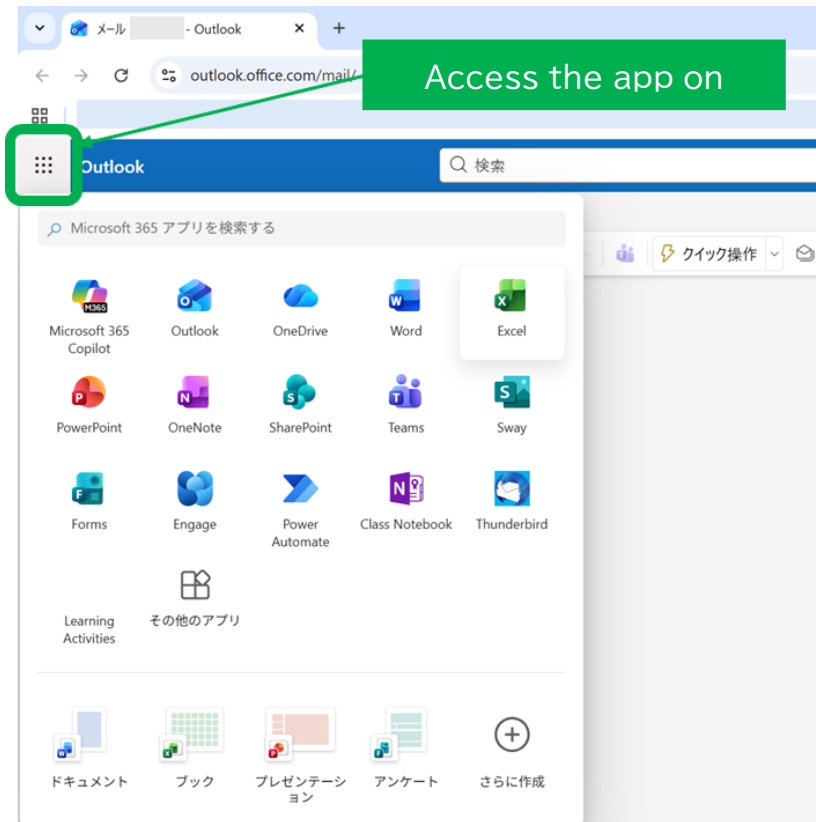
メール - Outlook

outlook.office.com/mail/

Access the app on

Outlook

検索

Microsoft 365 アプリを検索する

クイック操作

Microsoft 365 Copilot

Outlook

OneDrive

Word

Excel

PowerPoint

OneNote

SharePoint

Teams

Sway

Forms

Engage

Power Automate

Class Notebook

Thunderbird

Learning Activities

その他のアプリ

ドキュメント

ブック

プレゼンテーション

アンケート

さらに作成